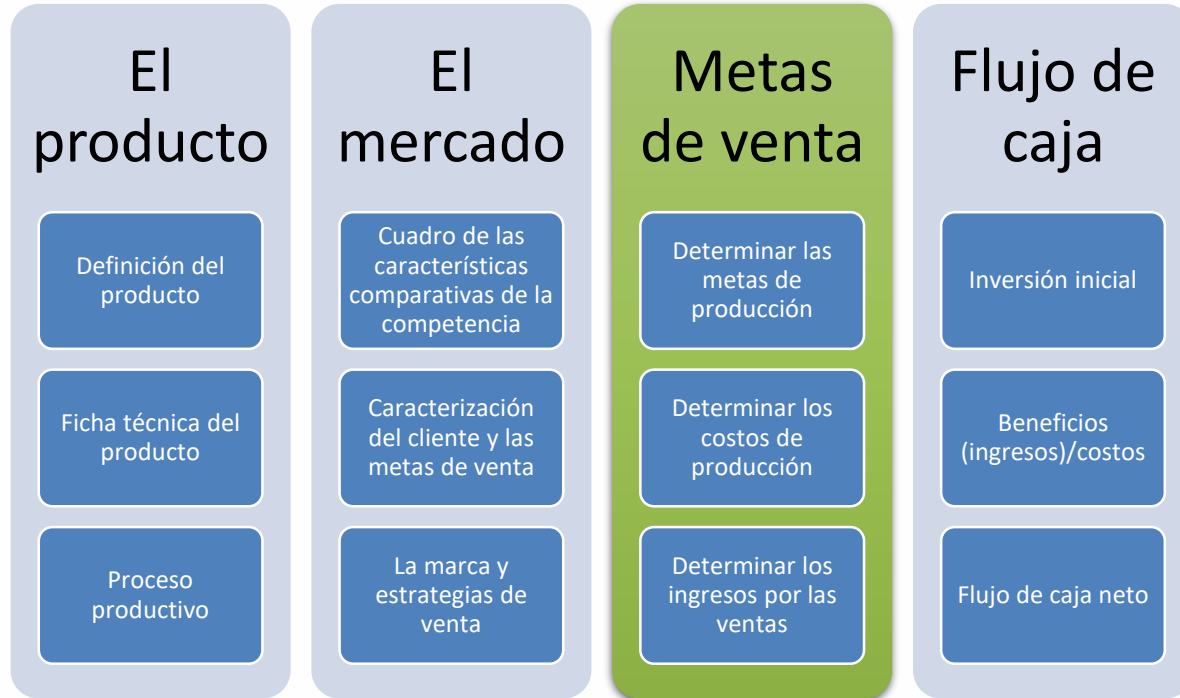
El producto

Definición del producto

Ficha técnica del producto

Proceso productivo

El mercado

Cuadro de las características comparativas de la competencia

Caracterización del cliente y las metas de venta

La marca y estrategias de venta

Metas de venta

Determinar las metas de producción

Determinar los costos de producción

Determinar los ingresos por las ventas

Flujo de caja

Inversión inicial

Beneficios (ingresos)/costos

Flujo de caja neto